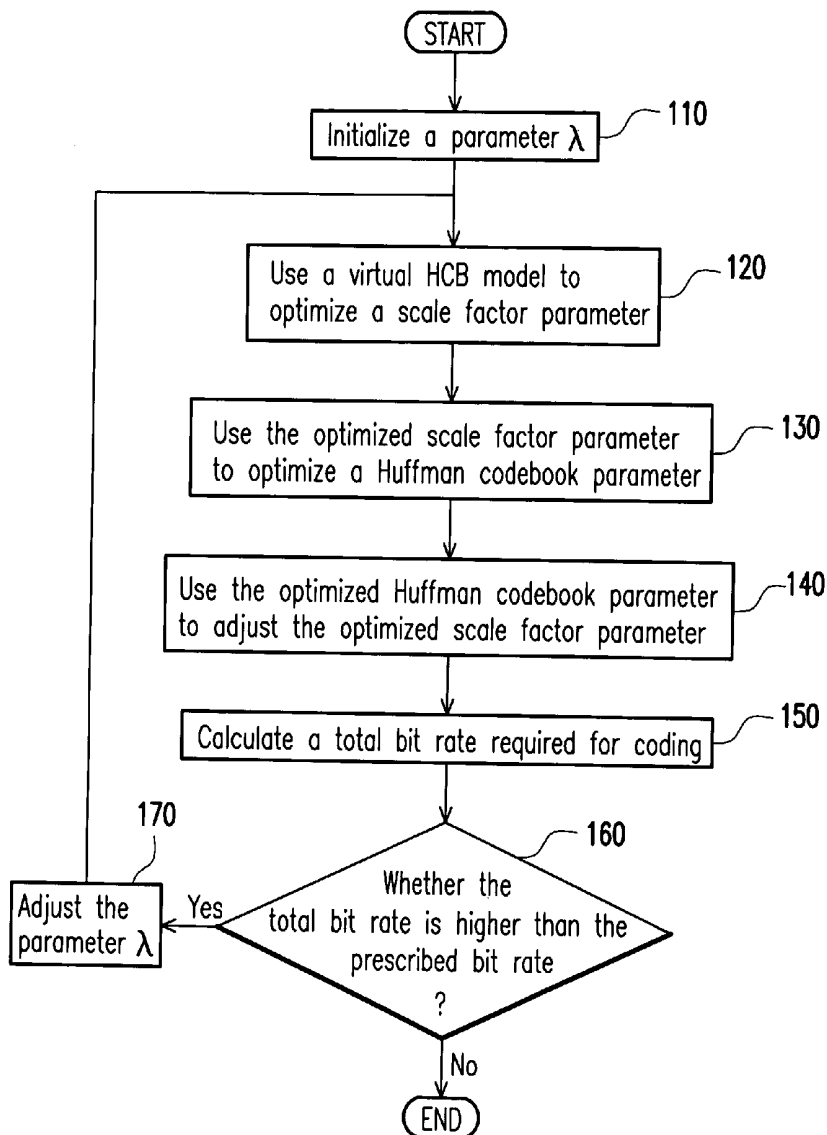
START

Initialize a parameter $\lambda$

110

Use a virtual HCB model to optimize a scale factor parameter

120

Use the optimized scale factor parameter to optimize a Huffman codebook parameter

130

Use the optimized Huffman codebook parameter to adjust the optimized scale factor parameter

140

Calculate a total bit rate required for coding

150

170

160

Adjust the parameter $\lambda$

Yes

Whether the total bit rate is higher than the prescribed bit rate ?

No

END